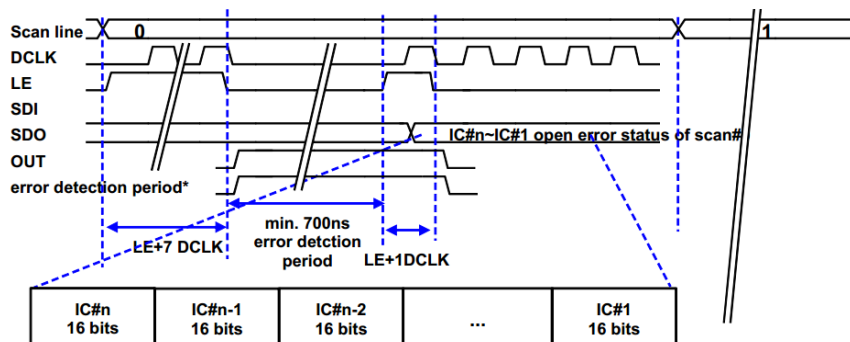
Scan line
0
1
DCLK
LE
SDI
SDO
OUT
error detection period*
IC#n~IC#1 open error status of scan#
LE+7 DCLK
min. 700ns error detction period
LE+1DCLK

| IC#n 16 bits | IC#n-1 16 bits | IC#n-2 16 bits | ... | IC#1 16 bits |
|---|---|---|---|---|